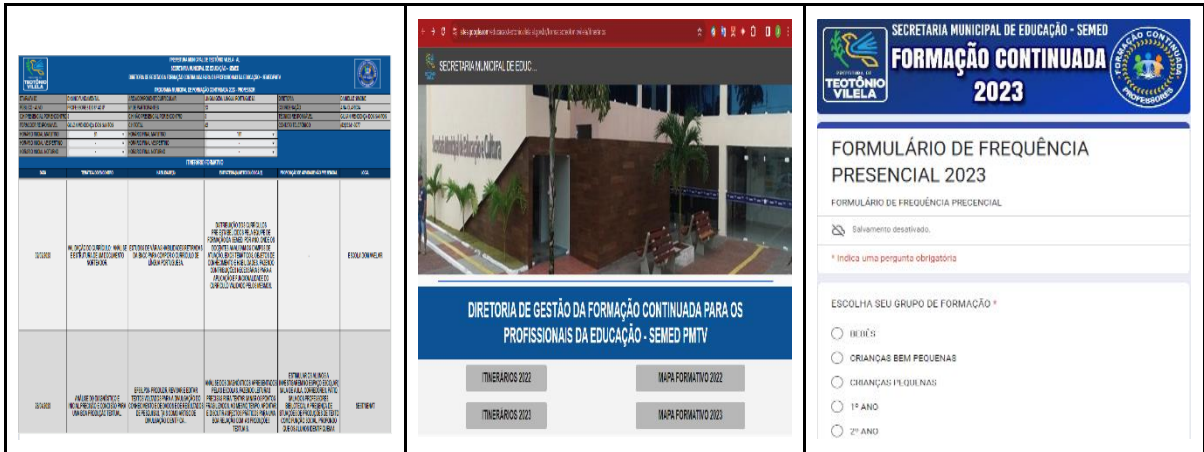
SECRETARIA MUNICIPAL DE EDUC...

DIRETORIA DE GESTÃO DA FORMAÇÃO CONTINUADA PARA OS PROFISSIONAIS DA EDUCAÇÃO - SEMED PMTV

ITINERÁRIOS 2022

MAPA FORMATIVO 2022

ITINERÁRIOS 2023

MAPA FORMATIVO 2023

SECRETARIA MUNICIPAL DE EDUCAÇÃO - SEMED
FORMAÇÃO CONTINUADA 2023
TEOTÔNIO VILELA

FORMULÁRIO DE FREQUÊNCIA PRESENCIAL 2023

FORMULÁRIO DE FREQUÊNCIA PRECENCIAL

Salvamento desativado.

* Indica uma pergunta obrigatória

ESCOLHA SEU GRUPO DE FORMAÇÃO *

BEBÊS

CRIANÇAS BEM PEQUENAS

CRIANÇAS PEQUENAS

1º ANO

2º ANO